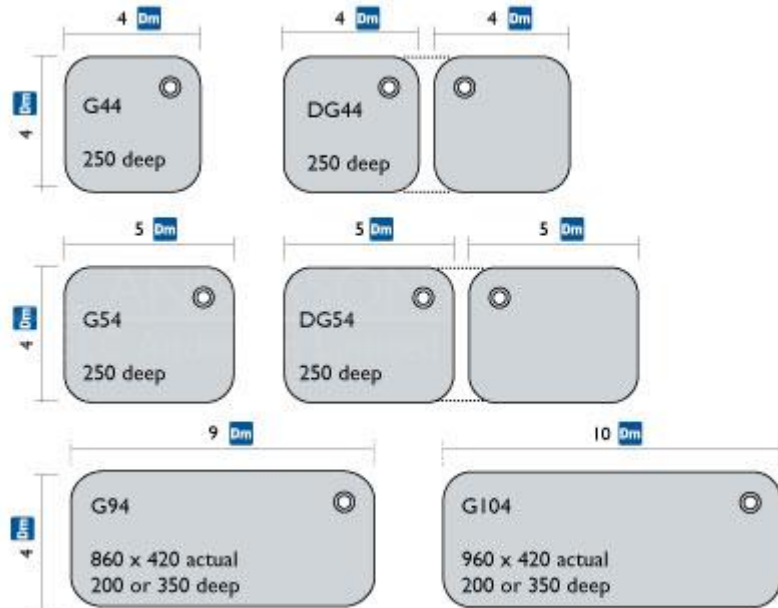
4 Dm

4 Dm

4 Dm

4 Dm

G44

250 deep

DG44

250 deep

5 Dm

5 Dm

5 Dm

4 Dm

G54

250 deep

DG54

250 deep

9 Dm

10 Dm

4 Dm

G94

860 x 420 actual
200 or 350 deep

G104

960 x 420 actual
200 or 350 deep